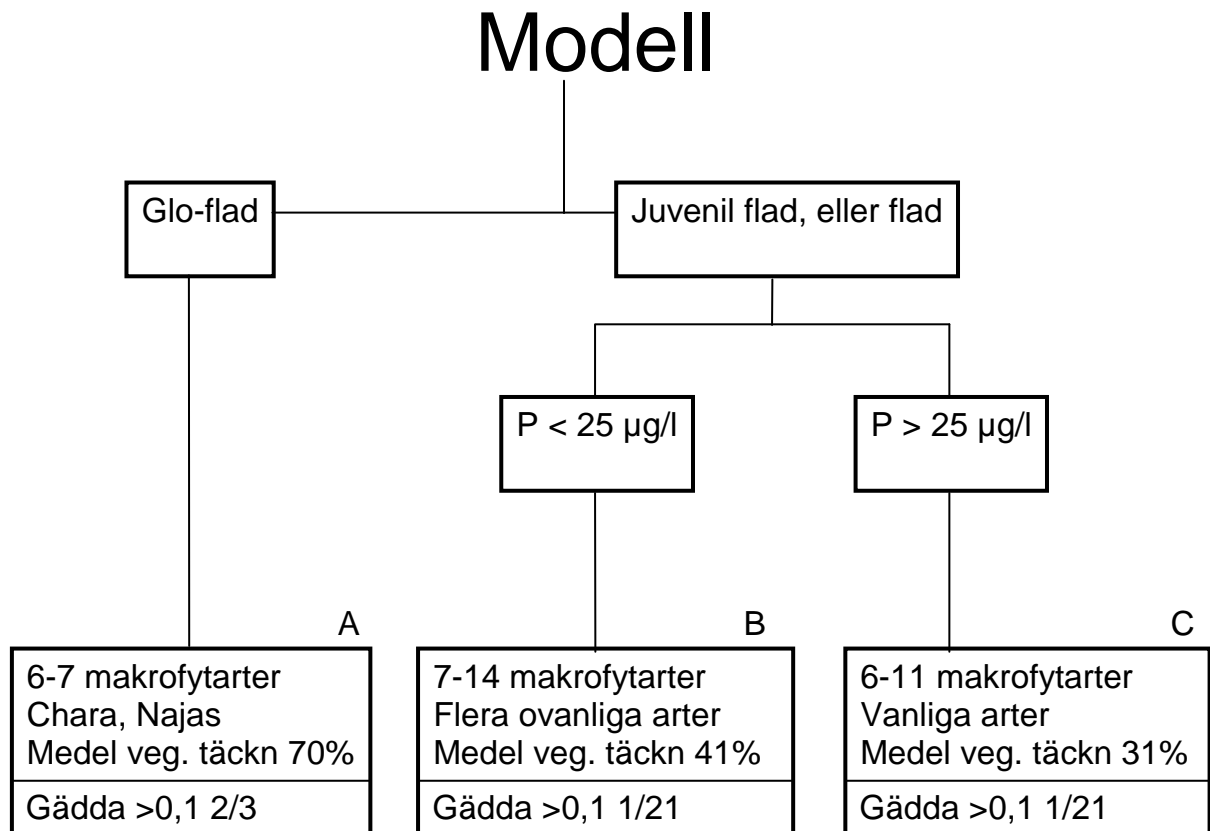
Modell

Glo-flad

Juvenil flad, eller flad

P < 25 µg/l

P > 25 µg/l

A

6-7 makrofytarter
Chara, Najas
Medel veg. täckn 70%

Gädda >0,1 2/3

B

7-14 makrofytarter
Flera ovanliga arter
Medel veg. täckn 41%

Gädda >0,1 1/21

C

6-11 makrofytarter
Vanliga arter
Medel veg. täckn 31%

Gädda >0,1 1/21